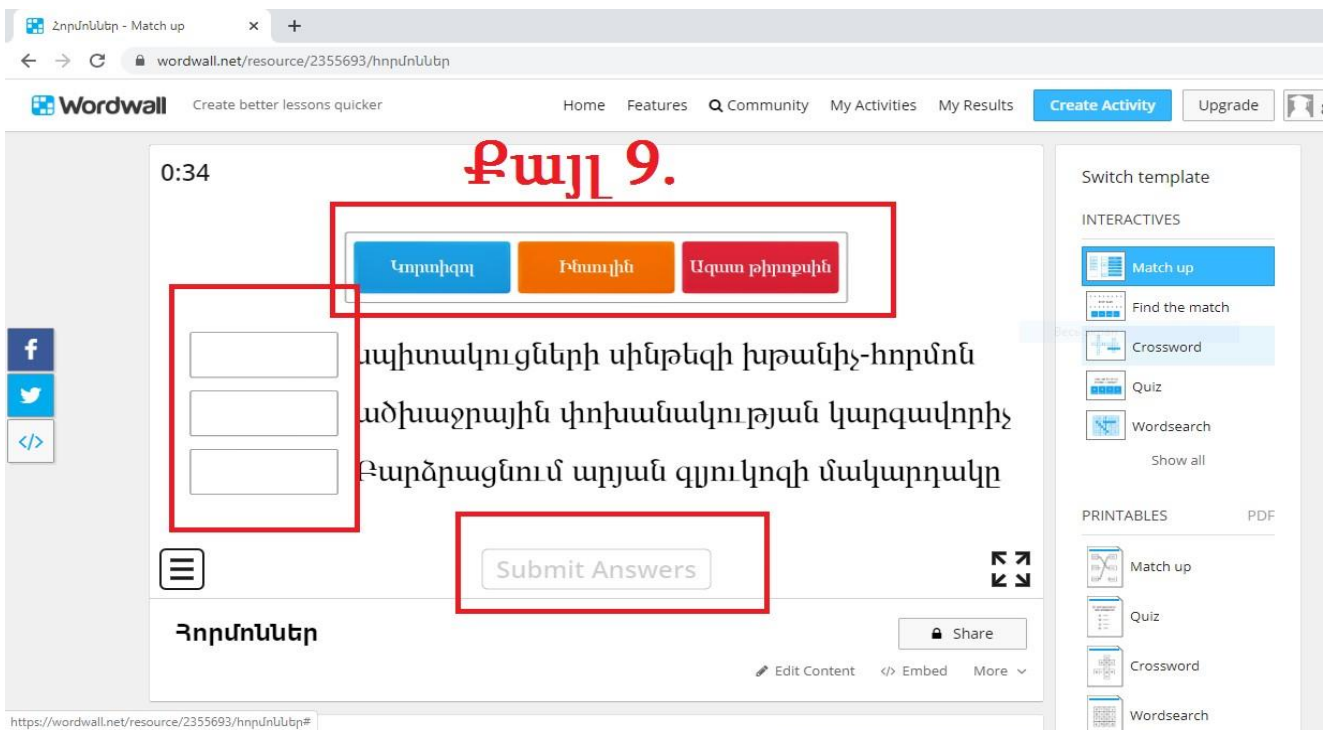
Հորմոններ - Match up
wordwall.net/resource/2355693/հորմոններ

Wordwall Create better lessons quicker Home Features Community My Activities My Results Create Activity Upgrade

Քայլ 9.

0:34

Կորտիզոլ Ինսուլին Ազատ թիրոքսին

պլիտակուցների սինթեզի խթանիչ-հորմոն
ածխաջրային փոխանակության կարգավորիչ
Բարձրացնում արյան գլյուկոզի մակարդակը

Submit Answers

Հորմոններ

Share

Edit Content Embed More

Switch template
INTERACTIVES
Match up
Find the match
Crossword
Quiz
Wordsearch
Show all
PRINTABLES PDF
Match up
Quiz
Crossword
Wordsearch

https://wordwall.net/resource/2355693/հորմոններ#